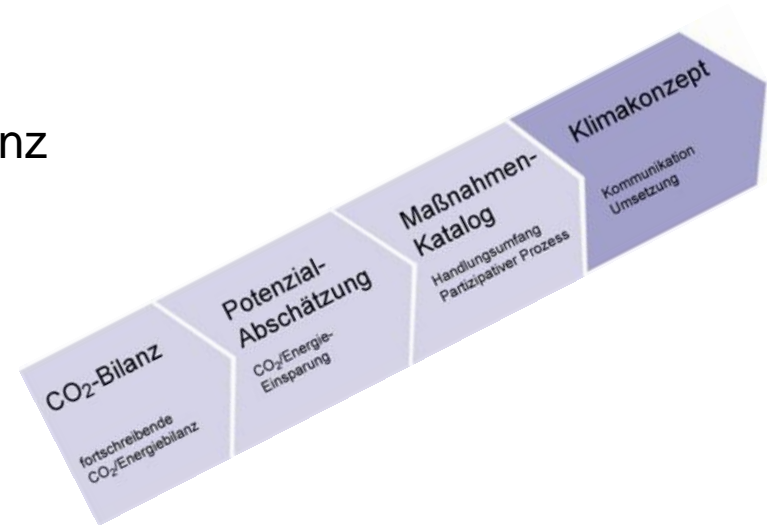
nz

$CO_2$-Bilanz

fortschreibende $CO_2$/Energiebilanz

Potenzial-Abschätzung

$CO_2$/Energie-Einsparung

Maßnahmen-Katalog

Handlungsumfang Partizipativer Prozess

Klimakonzept

Kommunikation Umsetzung